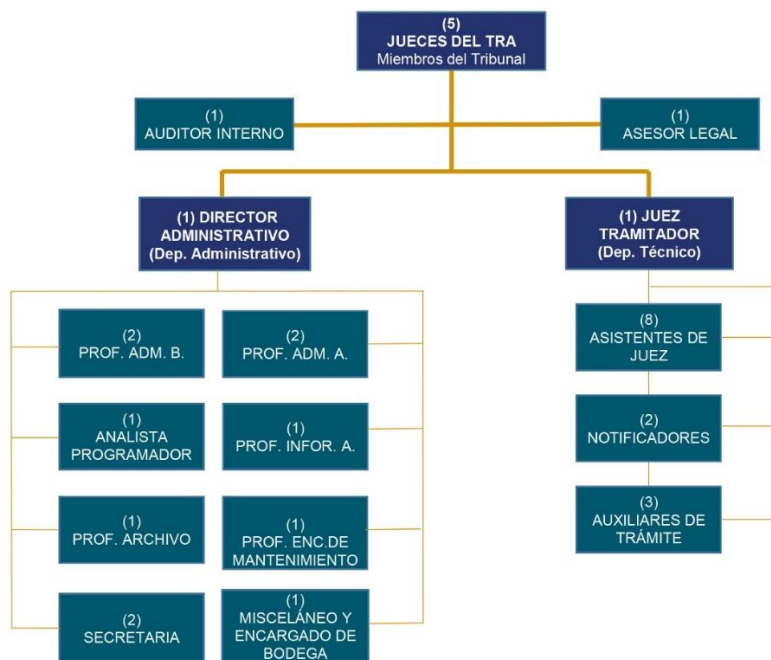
(5)
JUECES DEL TRA
Miembros del Tribunal

(1)
AUDITOR INTERNO

(1)
ASESOR LEGAL

(1) DIRECTOR ADMINISTRATIVO
(Dep. Administrativo)

(1) JUEZ TRAMITADOR
(Dep. Técnico)

(2)
PROF. ADM. B.

(2)
PROF. ADM. A.

(1)
ANALISTA PROGRAMADOR

(1)
PROF. INFOR. A.

(1)
PROF. ARCHIVO

(1)
PROF. ENC.DE MANTENIMIENTO

(2)
SECRETARIA

(1)
MISCELÁNEO Y ENCARGADO DE BODEGA

(8)
ASISTENTES DE JUEZ

(2)
NOTIFICADORES

(3)
AUXILIARES DE TRÁMITE